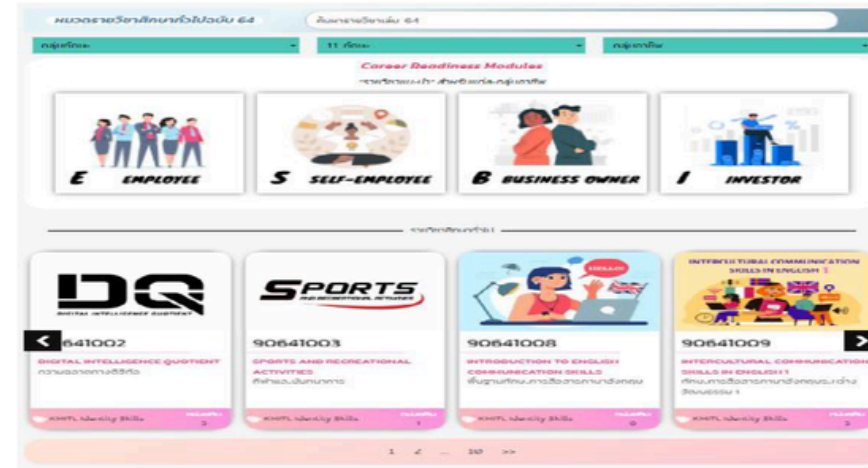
หมวดรายวิชาศึกษาทั่วไปฉบับ 64

ค้นหารายวิชาเล่ม 64

กลุ่มทักษะ

11 ทักษะ

กลุ่มอาชีพ

Career Readiness Modules

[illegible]

E EMPLOYEE

S SELF-EMPLOYEE

B BUSINESS OWNER

I INVESTOR

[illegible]

DQ
DIGITAL INTELLIGENCE QUOTIENT

641002
DIGITAL INTELLIGENCE QUOTIENT
ความฉลาดทางดิจิทัล

KMITL Identity Skills

SPORTS
AND RECREATIONAL ACTIVITIES

90641003
SPORTS AND RECREATIONAL ACTIVITIES
กีฬาและนันทนาการ

KMITL Identity Skills

HELLO

90641008
INTRODUCTION TO ENGLISH COMMUNICATION SKILLS
พื้นฐานทักษะการสื่อสารภาษาอังกฤษ

KMITL Identity Skills

INTERCULTURAL COMMUNICATION SKILLS IN ENGLISH 1

90641009
INTERCULTURAL COMMUNICATION SKILLS IN ENGLISH 1
ทักษะการสื่อสารภาษาอังกฤษระหว่างวัฒนธรรม 1

KMITL Identity Skills

1 2 ... 10 >>